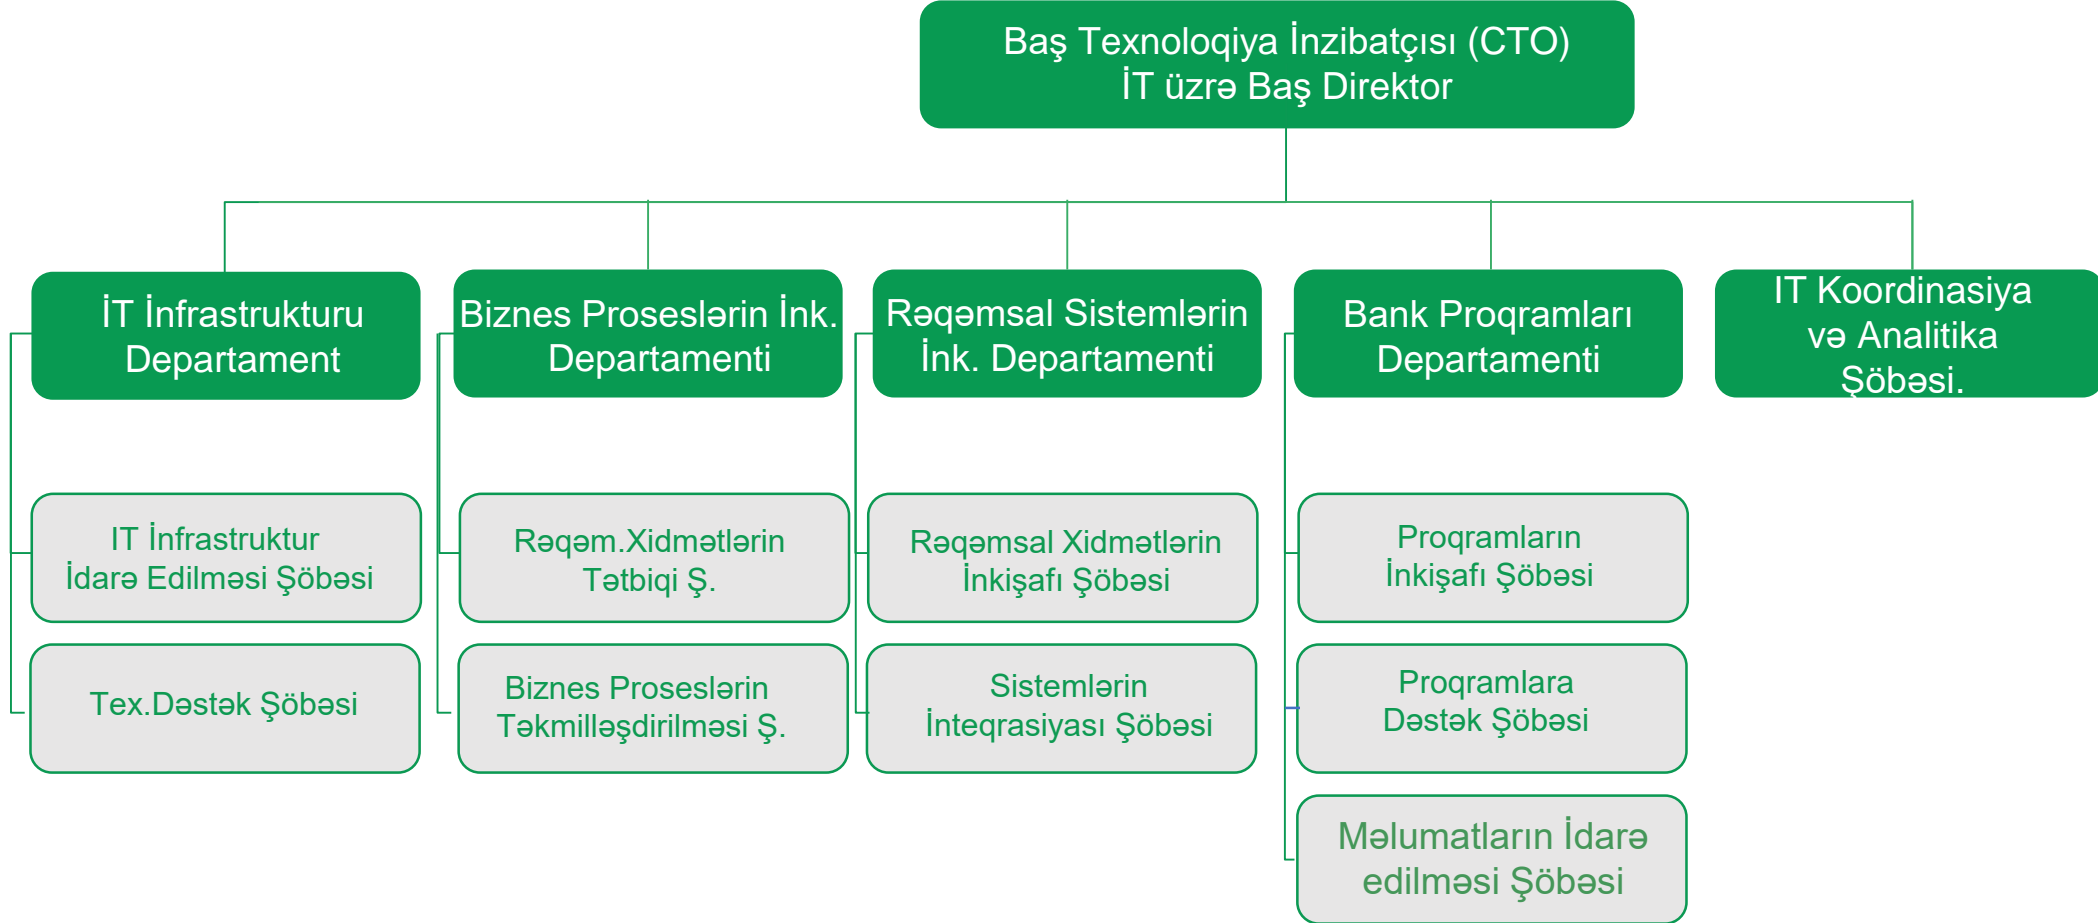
Baş Texnoloqiya İnzibatçısı (CTO)
İT üzrə Baş Direktor

İT İnfrastrukturu Departament

IT İnfrastruktur İdarə Edilməsi Şöbəsi

Tex.Dəstək Şöbəsi

Biznes Proseslərin İnk. Departamenti

Rəqəm.Xidmətlərin Tətbiqi Ş.

Biznes Proseslərin Təkmilləşdirilməsi Ş.

Rəqəmsal Sistemlərin İnk. Departamenti

Rəqəmsal Xidmətlərin İnkişafı Şöbəsi

Sistemlərin İnteqrasiyası Şöbəsi

Bank Proqramları Departamenti

Proqramların İnkişafı Şöbəsi

Proqramlara Dəstək Şöbəsi

Məlumatların İdarə edilməsi Şöbəsi

IT Koordinasiya və Analitika Şöbəsi.